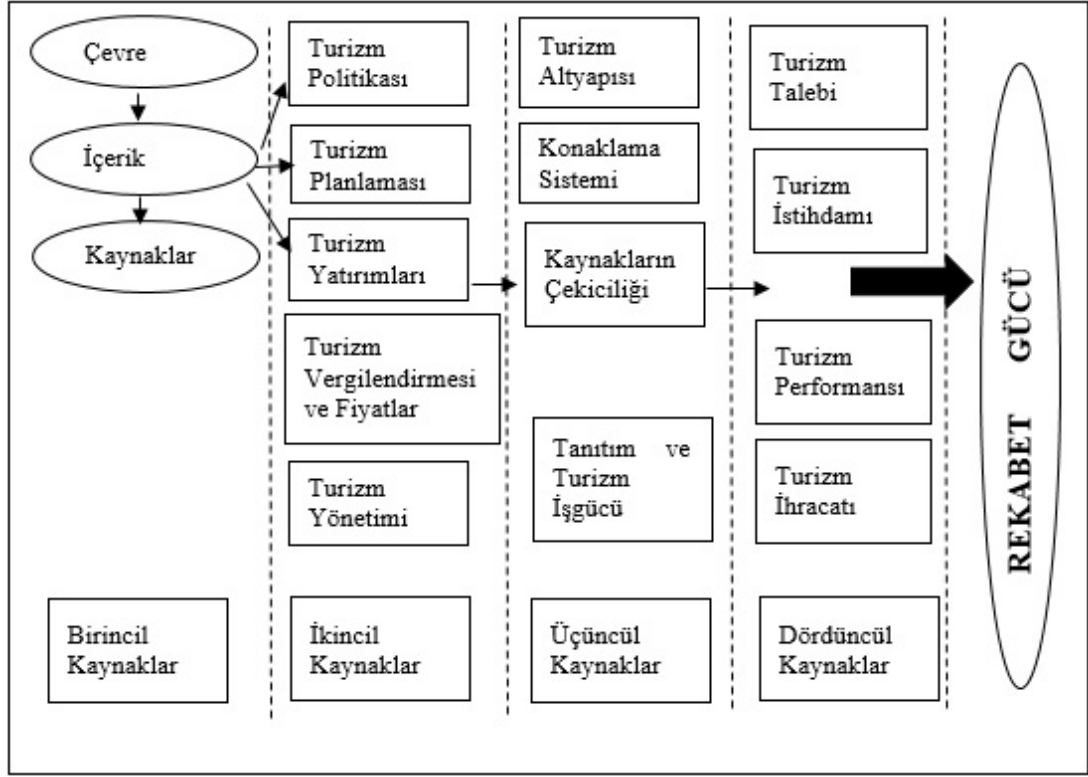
Çevre

İçerik

Kaynaklar

Birincil Kaynaklar

Turizm Politikası

Turizm Planlaması

Turizm Yatırımları

Turizm Vergilendirmesi ve Fiyatlar

Turizm Yönetimi

İkincil Kaynaklar

Turizm Altyapısı

Konaklama Sistemi

Kaynakların Çekiciliği

Tanıtım ve Turizm İşgücü

Üçüncül Kaynaklar

Turizm Talebi

Turizm İstihdamı

Turizm Performansı

Turizm İhracatı

Dördüncül Kaynaklar

REKABET GÜCÜ